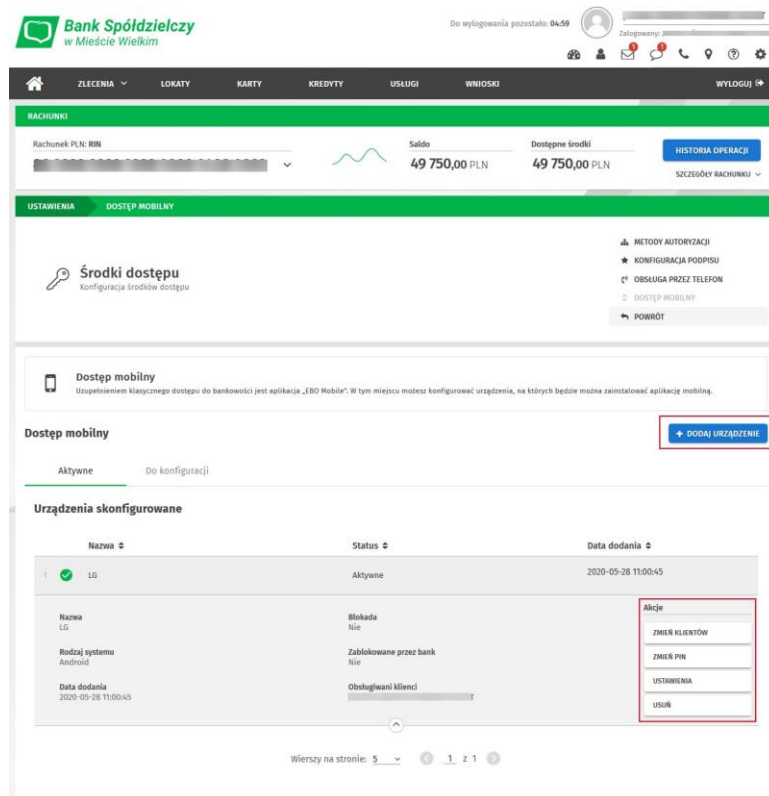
Bank Spółdzielczy
w Mieście Wielkim

Do wylogowania pozostało: 04:59

Zalogowany: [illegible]

ZLECENIA LOKATY KARTY KREDYTY USŁUGI WNIOSKI WYLOGUJ

RACHUNKI

Rachunek PLN: RIN

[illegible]

Saldo
49 750,00 PLN

Dostępne środki
49 750,00 PLN

HISTORIA OPERACJI

SZCZEGÓŁY RACHUNKU

USTAWIENIA DOSTĘP MOBILNY

Środki dostępu
Konfiguracja środków dostępu

METODY AUTORYZACJI
KONFIGURACJA PODPISU
OBSŁUGA PRZEZ TELEFON
DOSTĘP MOBILNY
POWRÓT

Dostęp mobilny
Uzupełnieniem klasycznego dostępu do bankowości jest aplikacja „EBO Mobile". W tym miejscu możesz konfigurować urządzenia, na których będzie można zainstalować aplikację mobilną.

Dostęp mobilny

+ DODAJ URZĄDZENIE

Aktywne Do konfiguracji

Urządzenia skonfigurowane

| | Nazwa | Status | Data dodania |
|---|---|---|---|
| 1 | LG | Aktywne | 2020-05-28 11:00:45 |

Nazwa
LG

Rodzaj systemu
Android

Data dodania
2020-05-28 11:00:45

Blokada
Nie

Zablokowane przez bank
Nie

Obsługiwani klienci
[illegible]

Akcje
ZMIEŃ KLIENTÓW
ZMIEŃ PIN
USTAWIENIA
USUŃ

Wierszy na stronie: 5 1 z 1